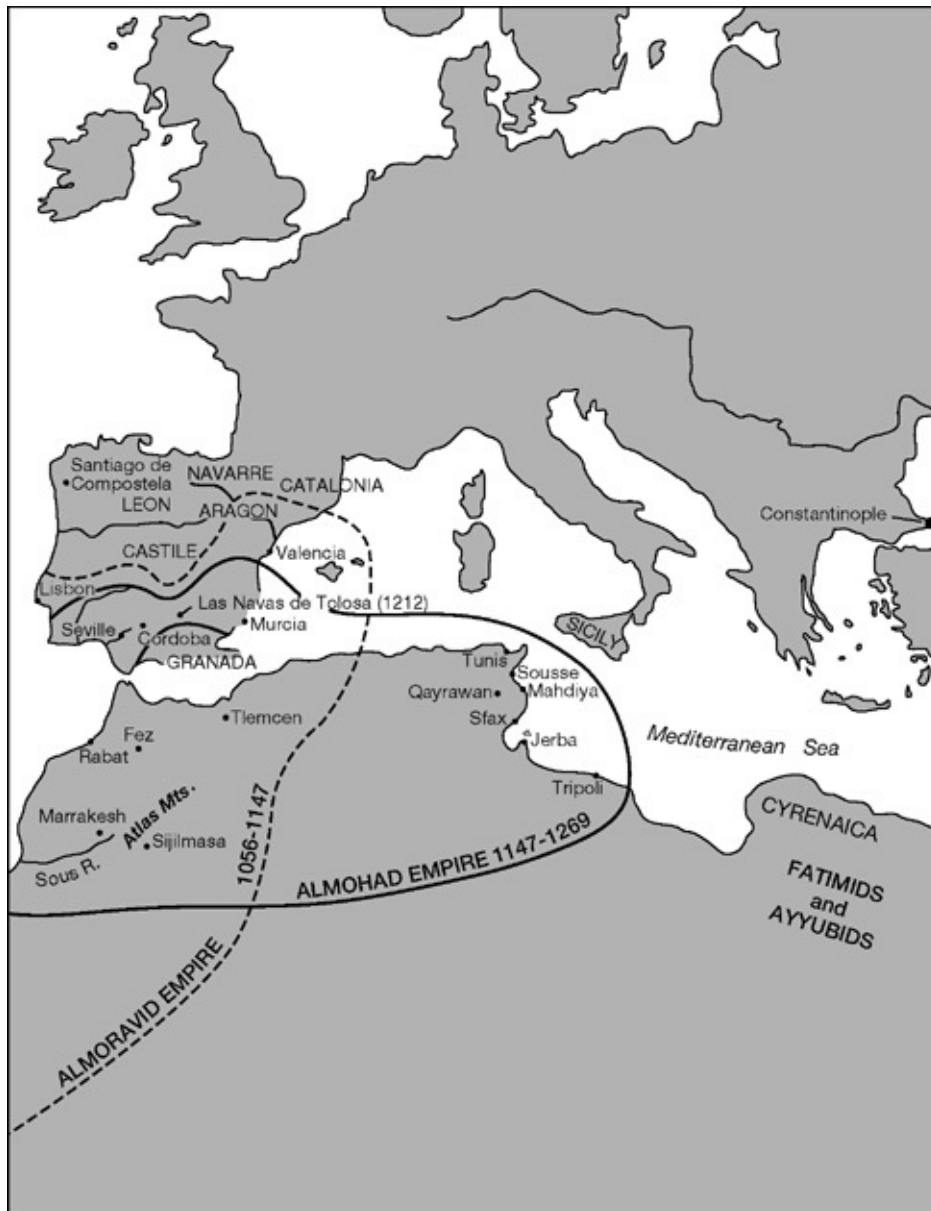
Santiago de Compostela
NAVARRE
CATALONIA
LEON
ARAGON
CASTILE
Valencia
Lisbon
Las Navas de Tolosa (1212)
Seville
Cordoba
Murcia
GRANADA
Constantinople
SICILY
Tunis
Sousse
Qayrawan
Mahdiya
Sfax
Jerba
Tlemcen
Fez
Rabat
Mediterranean Sea
Tripoli
Marrakesh
Atlas Mts.
Sijilmasa
Sous R.
1056-1147
CYRENAICA
ALMOHAD EMPIRE 1147-1269
FATIMIDS and AYYUBIDS
ALMORAVID EMPIRE